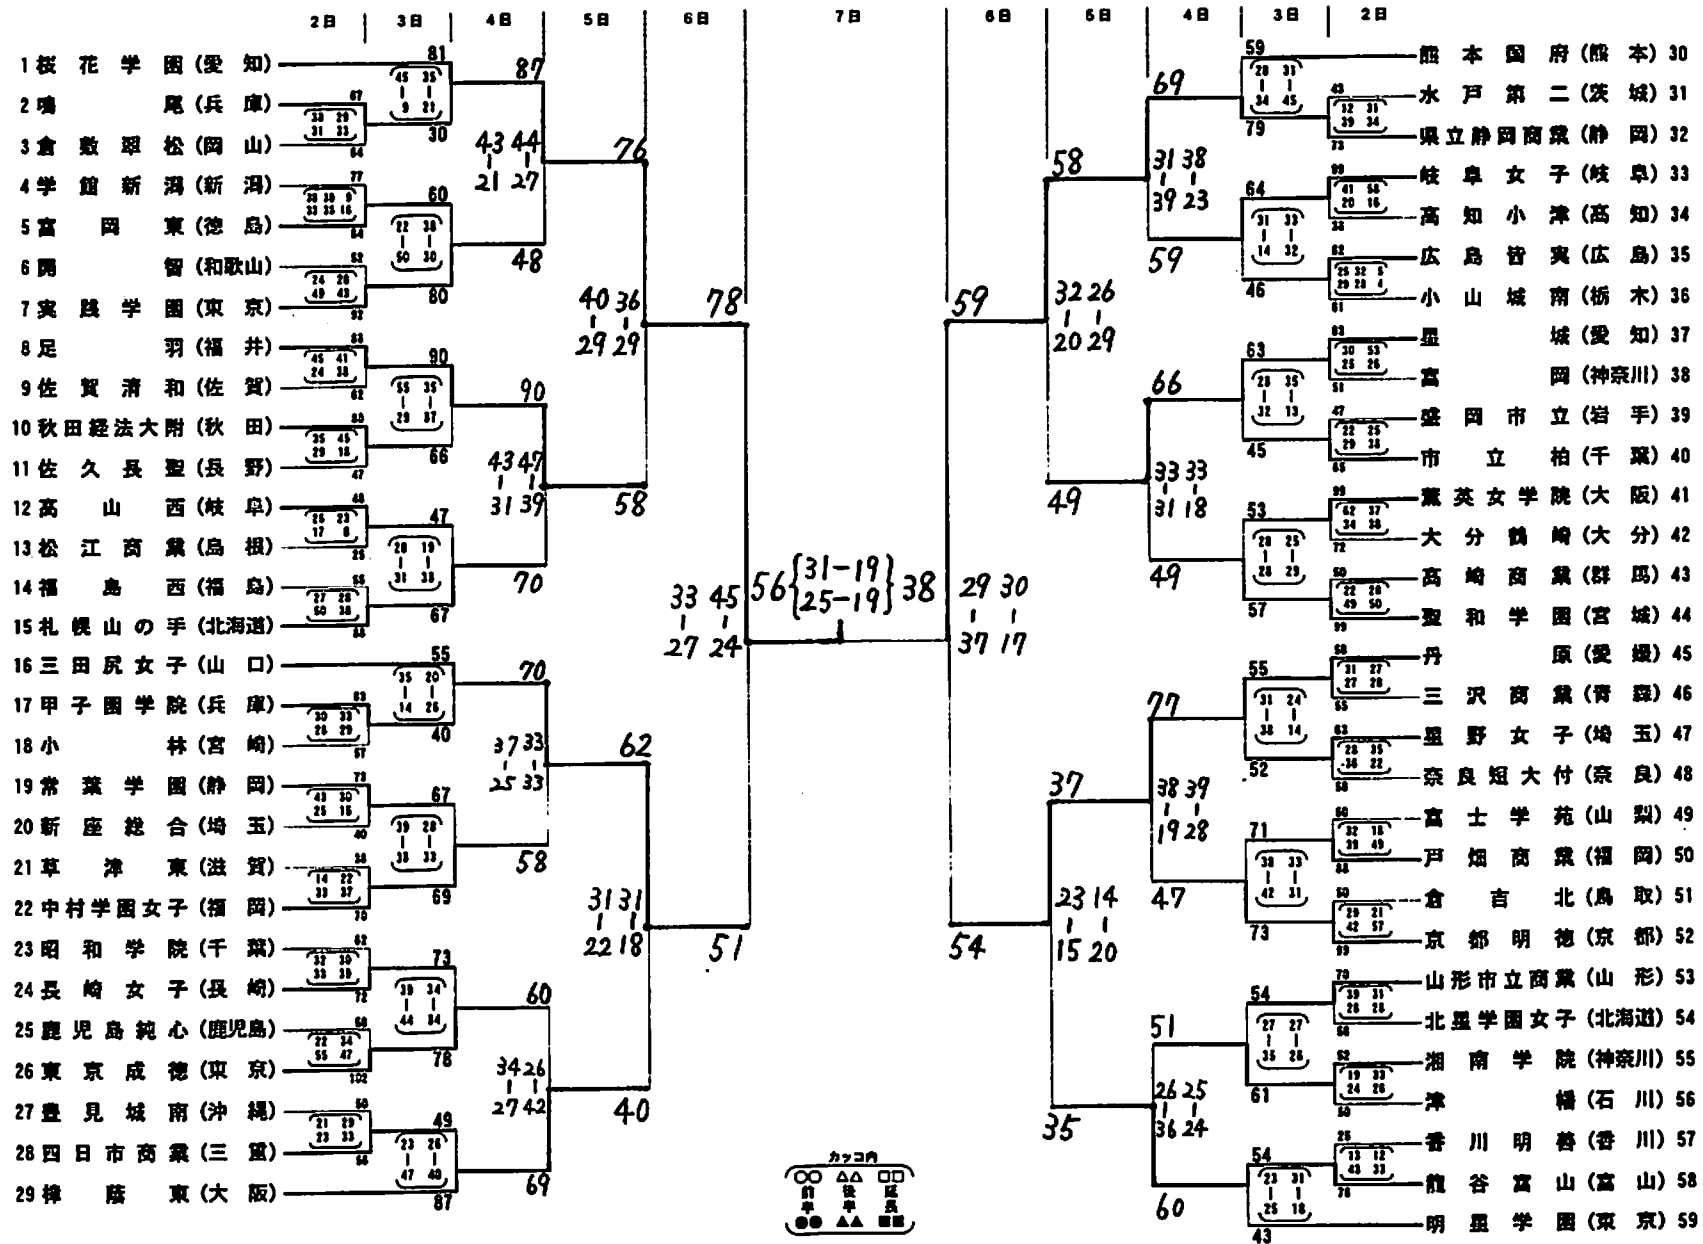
2日 3日 4日 5日 6日 7日 6日 5日 4日 3日 2日

1 桜花学園（愛知）
2 鳴尾（兵庫）
3 倉敷翠松（岡山）
4 学館新潟（新潟）
5 富岡東（徳島）
6 開智（和歌山）
7 実践学園（東京）
8 足羽（福井）
9 佐賀清和（佐賀）
10 秋田経法大附（秋田）
11 佐久長聖（長野）
12 高山西（岐阜）
13 松江商業（島根）
14 福島西（福島）
15 札幌山の手（北海道）
16 三田尻女子（山口）
17 甲子園学院（兵庫）
18 小林（宮崎）
19 常葉学園（静岡）
20 新座総合（埼玉）
21 草津東（滋賀）
22 中村学園女子（福岡）
23 昭和学院（千葉）
24 長崎女子（長崎）
25 鹿児島純心（鹿児島）
26 東京成徳（東京）
27 豊見城南（沖縄）
28 四日市商業（三重）
29 樟蔭東（大阪）

熊本国府（熊本）30
水戸第二（茨城）31
県立静岡商業（静岡）32
岐阜女子（岐阜）33
高知小津（高知）34
広島皆実（広島）35
小山城南（栃木）36
星城（愛知）37
富岡（神奈川）38
盛岡市立（岩手）39
市立柏（千葉）40
薫英女学院（大阪）41
大分鶴崎（大分）42
高崎商業（群馬）43
聖和学園（宮城）44
丹原（愛媛）45
三沢商業（青森）46
星野女子（埼玉）47
奈良短大付（奈良）48
富士学苑（山梨）49
戸畑商業（福岡）50
倉吉北（鳥取）51
京都明徳（京都）52
山形市立商業（山形）53
北星学園女子（北海道）54
湘南学院（神奈川）55
津幡（石川）56
香川明善（香川）57
龍谷富山（富山）58
明星学園（東京）59

81 87 67 30 64 43 44 21 27 76 77 60 64 48 62 80 40 36 29 29 78 83 90 90 82 89 66 47 43 47 31 39 58 48 47 25 55 67 70 66 55 70 83 40 57 37 33 25 33 62 73 67 40 58 36 69 70 31 31 22 18 51 62 73 60 72 58 78 102 34 26 27 42 40 50 49 56 69 87

33 45 27 24 56 $\{\begin{matrix}31-19\\25-19\end{matrix}\}$ 38 29 30 37 17

59 69 79 43 73 58 31 38 39 23 99 64 36 59 82 46 61 59 32 26 20 29 83 63 51 66 47 45 65 33 33 31 18 49 99 53 72 49 50 57 99 58 55 55 77 63 52 58 38 39 19 28 37 60 71 47 50 73 99 23 14 15 20 54 73 54 51 58 62 61 50 26 25 36 24 35 25 54 76 60 43

カッコ内 ○○ 前半 ●● △△ 後半 ▲▲ □□ 延長 ■■